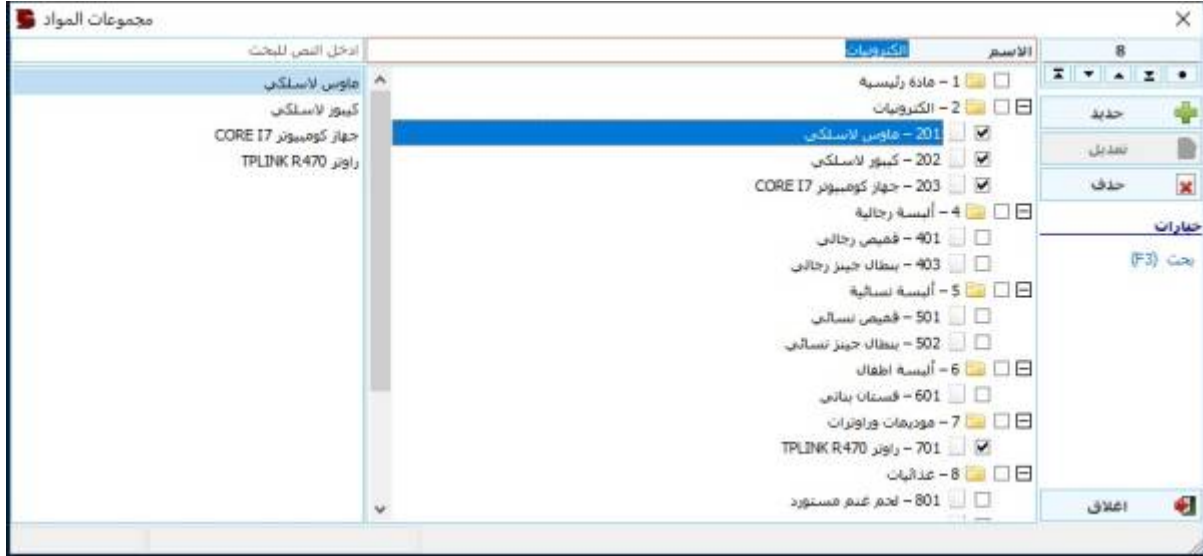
مجموعات المواد

ادخل النص للبحث

الاسم الكترونيات

8

حديد
تعديل
حذف

خيارات
بحث (F3)

1 - مادة رئيسية
2 - الكترونيات
201 - ماوس لاسلكي
202 - كيبورد لاسلكي
203 - جهاز كومبيوتر CORE I7
4 - ألبسة رجالية
401 - قميص رجالي
403 - بنطال جينز رجالي
5 - ألبسة نسائية
501 - قميص نسائي
502 - بنطال جينز نسائي
6 - ألبسة اطفال
601 - فستان بناتي
7 - مودمات وراوترات
701 - راوتر TPLINK R470
8 - غذائيات
801 - لحم غنم مستورد

ماوس لاسلكي
كيبورد لاسلكي
جهاز كومبيوتر CORE I7
راوتر TPLINK R470

اغلاق